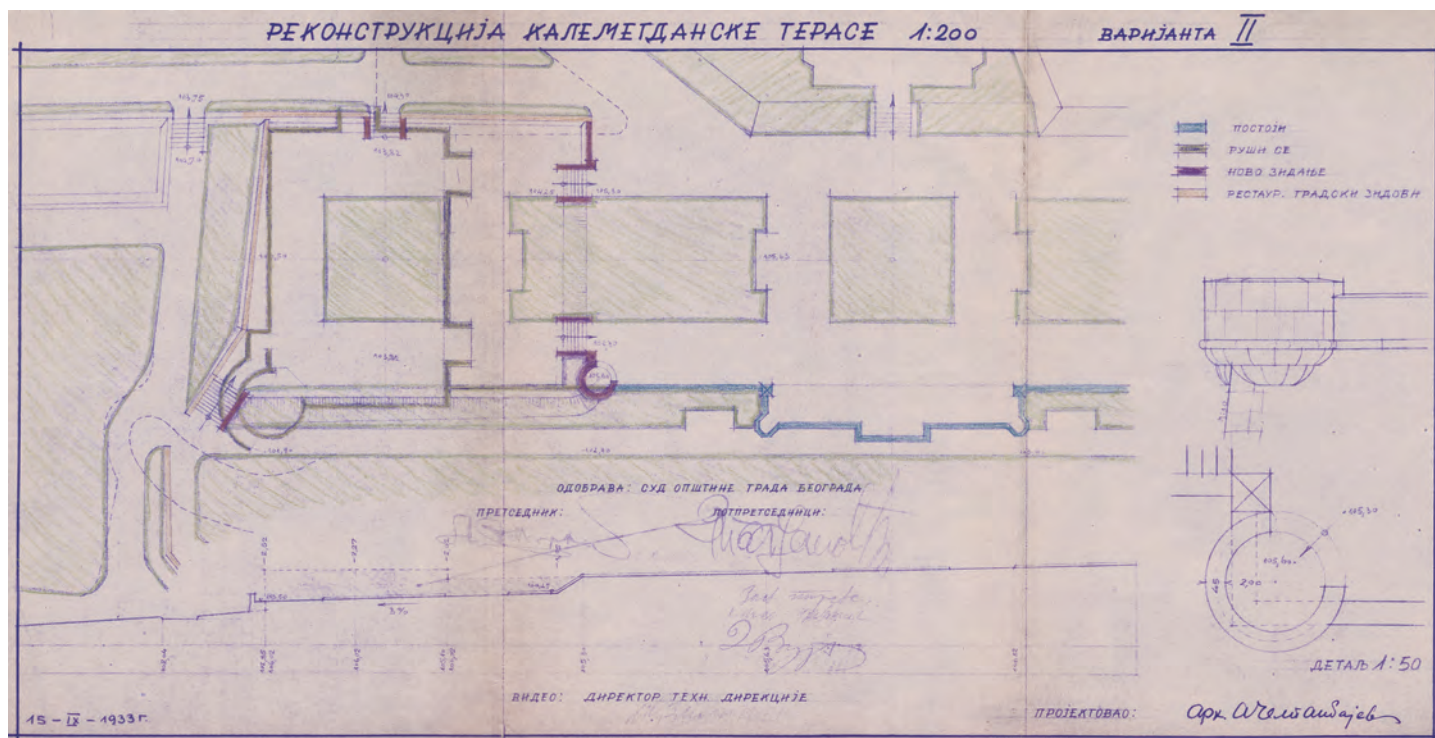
РЕКОНСТРУКЦИЈА КАЛЕМЕГДАНСКЕ ТЕРАСЕ 1:200

ВАРИЈАНТА II

ПОСТОЈИ
РУШИ СЕ
НОВО ЗИДАЊЕ
РЕСТАУР. ГРАДСКИ ЗИДОВИ

ОДОБРАВА: СУД ОПШТИНЕ ГРАДА БЕОГРАДА

ПРЕТСЕДНИК:

ПОТПРЕТСЕДНИЦИ:

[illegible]

3%

ДЕТАЉ 1:50

2,00

45

ВИДЕО: ДИРЕКТОР ТЕХН. ДИРЕКЦИЈЕ

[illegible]

ПРОЈЕКТОВАО:

Арх. Александар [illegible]

15 - IX - 1933 Г.